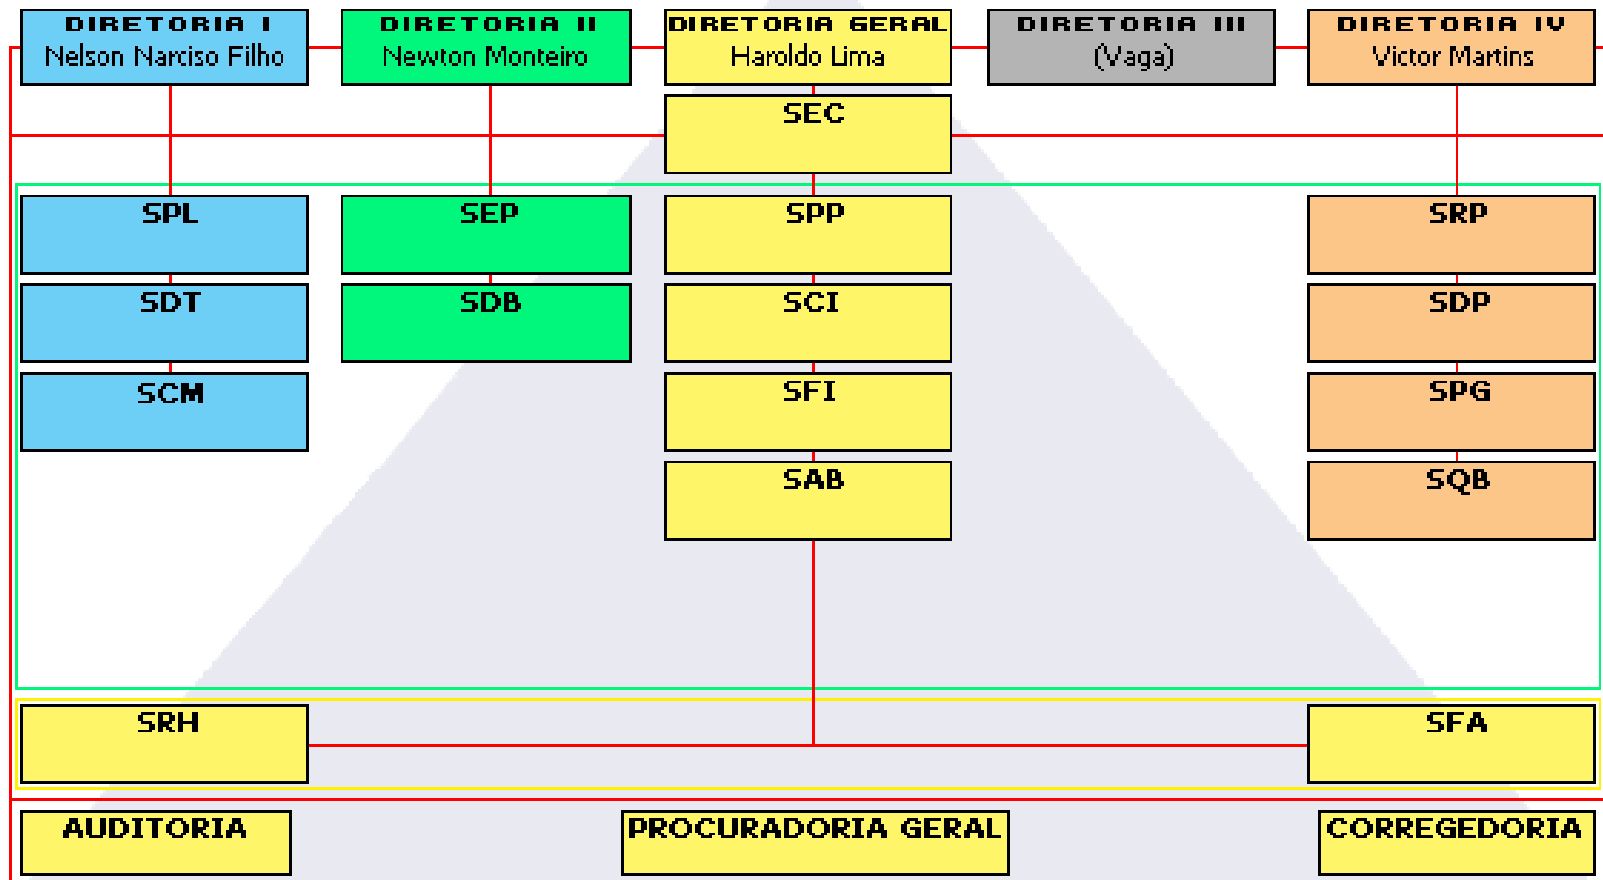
DIRETORIA I
Nelson Narciso Filho

DIRETORIA II
Newton Monteiro

DIRETORIA GERAL
Haroldo Lima

DIRETORIA III
(Vaga)

DIRETORIA IV
Victor Martins

SEC

SPL

SDT

SCM

SEP

SDB

SPP

SCI

SFI

SAB

SRP

SDP

SPG

SQB

SRH

SFA

AUDITORIA

PROCURADORIA GERAL

CORREGEDORIA